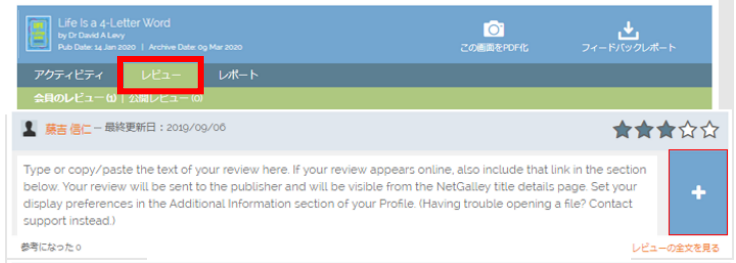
Life Is a 4-Letter Word
by Dr David A Levy
Pub Date: 14 Jan 2020 | Archive Date: 09 Mar 2020

この画面をPDF化

フィードバックレポート

アクティビティ

レビュー

レポート

会員のレビュー (1) | 公開レビュー (0)

藤吉 信仁 – 最終更新日：2019/09/06

Type or copy/paste the text of your review here. If your review appears online, also include that link in the section below. Your review will be sent to the publisher and will be visible from the NetGalley title details page. Set your display preferences in the Additional Information section of your Profile. (Having trouble opening a file? Contact support instead.)

+

参考になった 0

レビューの全文を見る